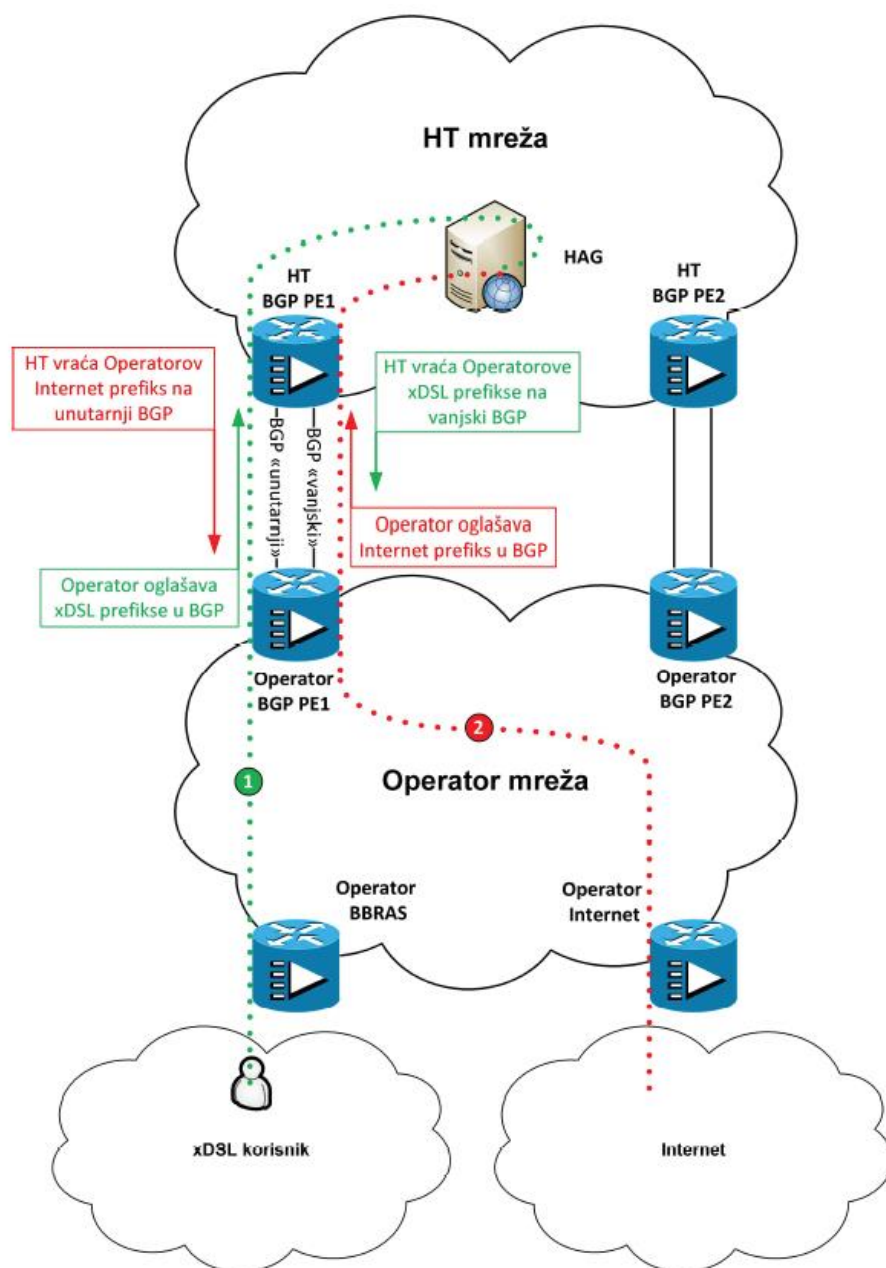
HT mreža

HAG

HT
BGP PE1

HT
BGP PE2

HT vraća Operatorov Internet prefiks na unutarnji BGP

HT vraća Operatorove xDSL prefikse na vanjski BGP

BGP «unutarnji»

BGP «vanjski»

Operator oglašava Internet prefiks u BGP

Operator oglašava xDSL prefikse u BGP

Operator
BGP PE1

Operator
BGP PE2

2

1

Operator mreža

Operator
BBRAS

Operator
Internet

xDSL korisnik

Internet